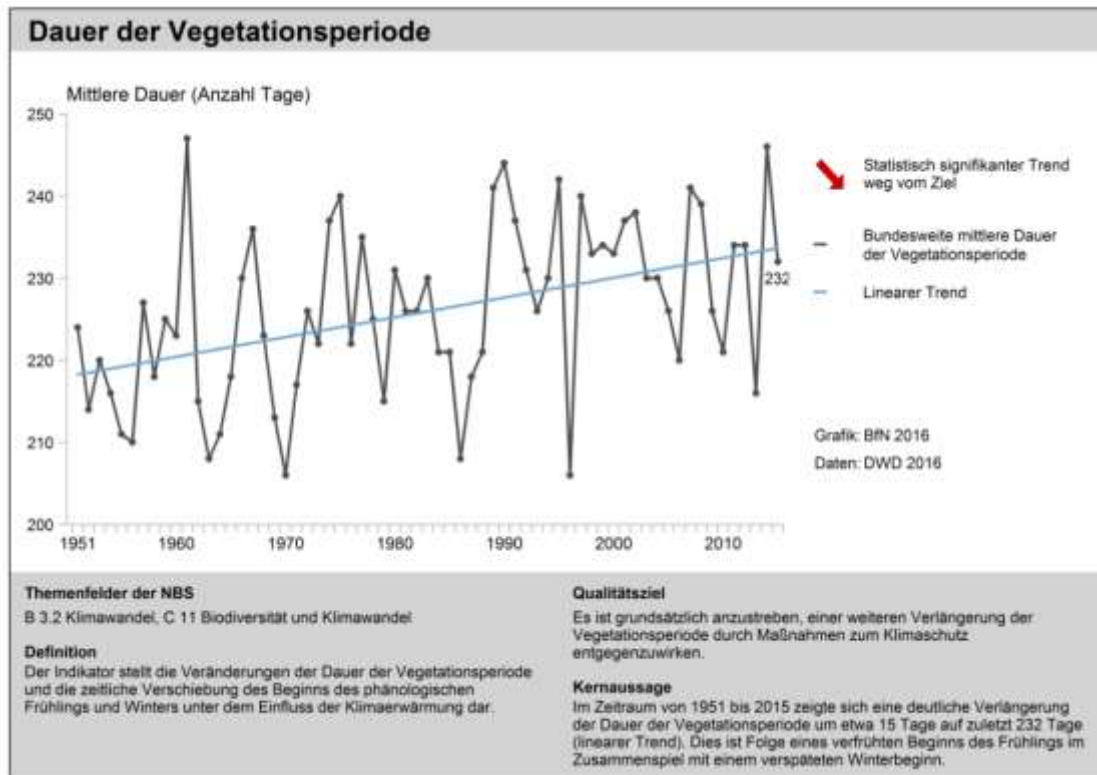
Dauer der Vegetationsperiode

Mittlere Dauer (Anzahl Tage)

250
240
230
220
210
200

1951
1960
1970
1980
1990
2000
2010

232

Statistisch signifikanter Trend weg vom Ziel

Bundesweite mittlere Dauer der Vegetationsperiode

Linearer Trend

Grafik: BfN 2016

Daten: DWD 2016

Themenfelder der NBS

B 3.2 Klimawandel; C 11 Biodiversität und Klimawandel

Definition

Der Indikator stellt die Veränderungen der Dauer der Vegetationsperiode und die zeitliche Verschiebung des Beginns des phänologischen Frühlings und Winters unter dem Einfluss der Klimaerwärmung dar.

Qualitätsziel

Es ist grundsätzlich anzustreben, einer weiteren Verlängerung der Vegetationsperiode durch Maßnahmen zum Klimaschutz entgegenzuwirken.

Kernaussage

Im Zeitraum von 1951 bis 2015 zeigte sich eine deutliche Verlängerung der Dauer der Vegetationsperiode um etwa 15 Tage auf zuletzt 232 Tage (linearer Trend). Dies ist Folge eines verfrühten Beginns des Frühlings im Zusammenspiel mit einem verspäteten Winterbeginn.